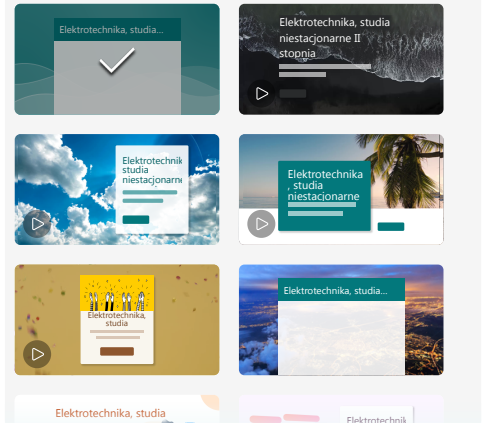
Elektrotechnika, studia...

Elektrotechnika, studia niestacjonarne II stopnia

Elektrotechnik studia niestacjonarne

Elektrotechnika, studia niestacjonarne

Elektrotechnika, studia

Elektrotechnika, studia...

Elektrotechnika, studia

Elektrotechnik